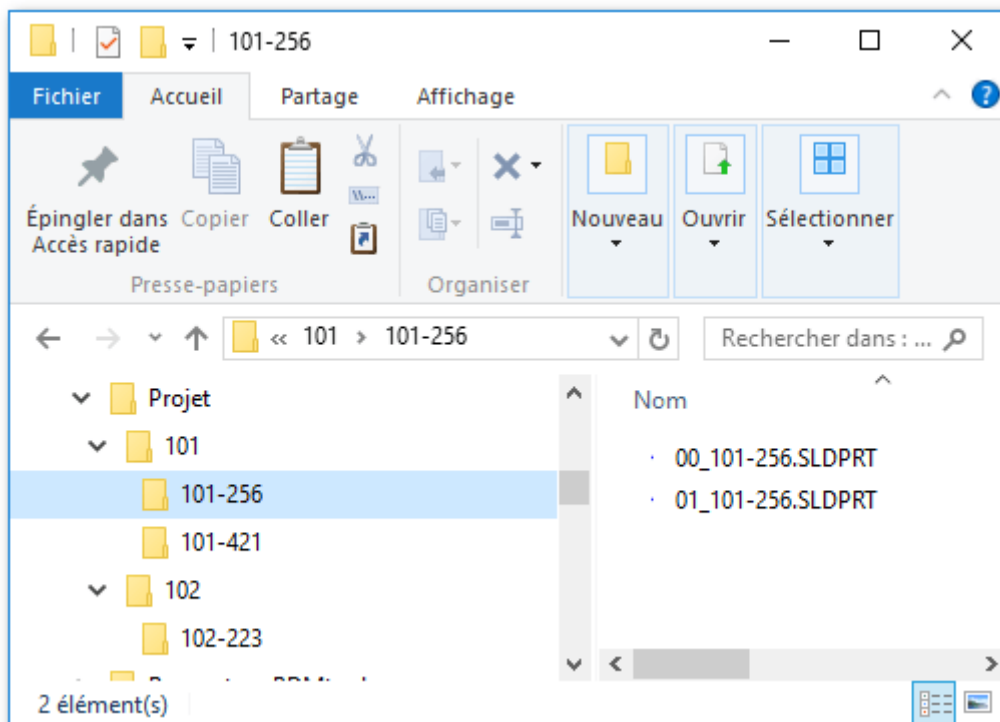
101-256

Fichier Accueil Partage Affichage

Épingler dans Accès rapide Copier Coller

Presse-papiers

Organiser

Nouveau Ouvrir Sélectionner

« 101 › 101-256

Rechercher dans : ...

Projet
101
101-256
101-421
102
102-223
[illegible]

Nom

00_101-256.SLDPRT
01_101-256.SLDPRT

2 élément(s)